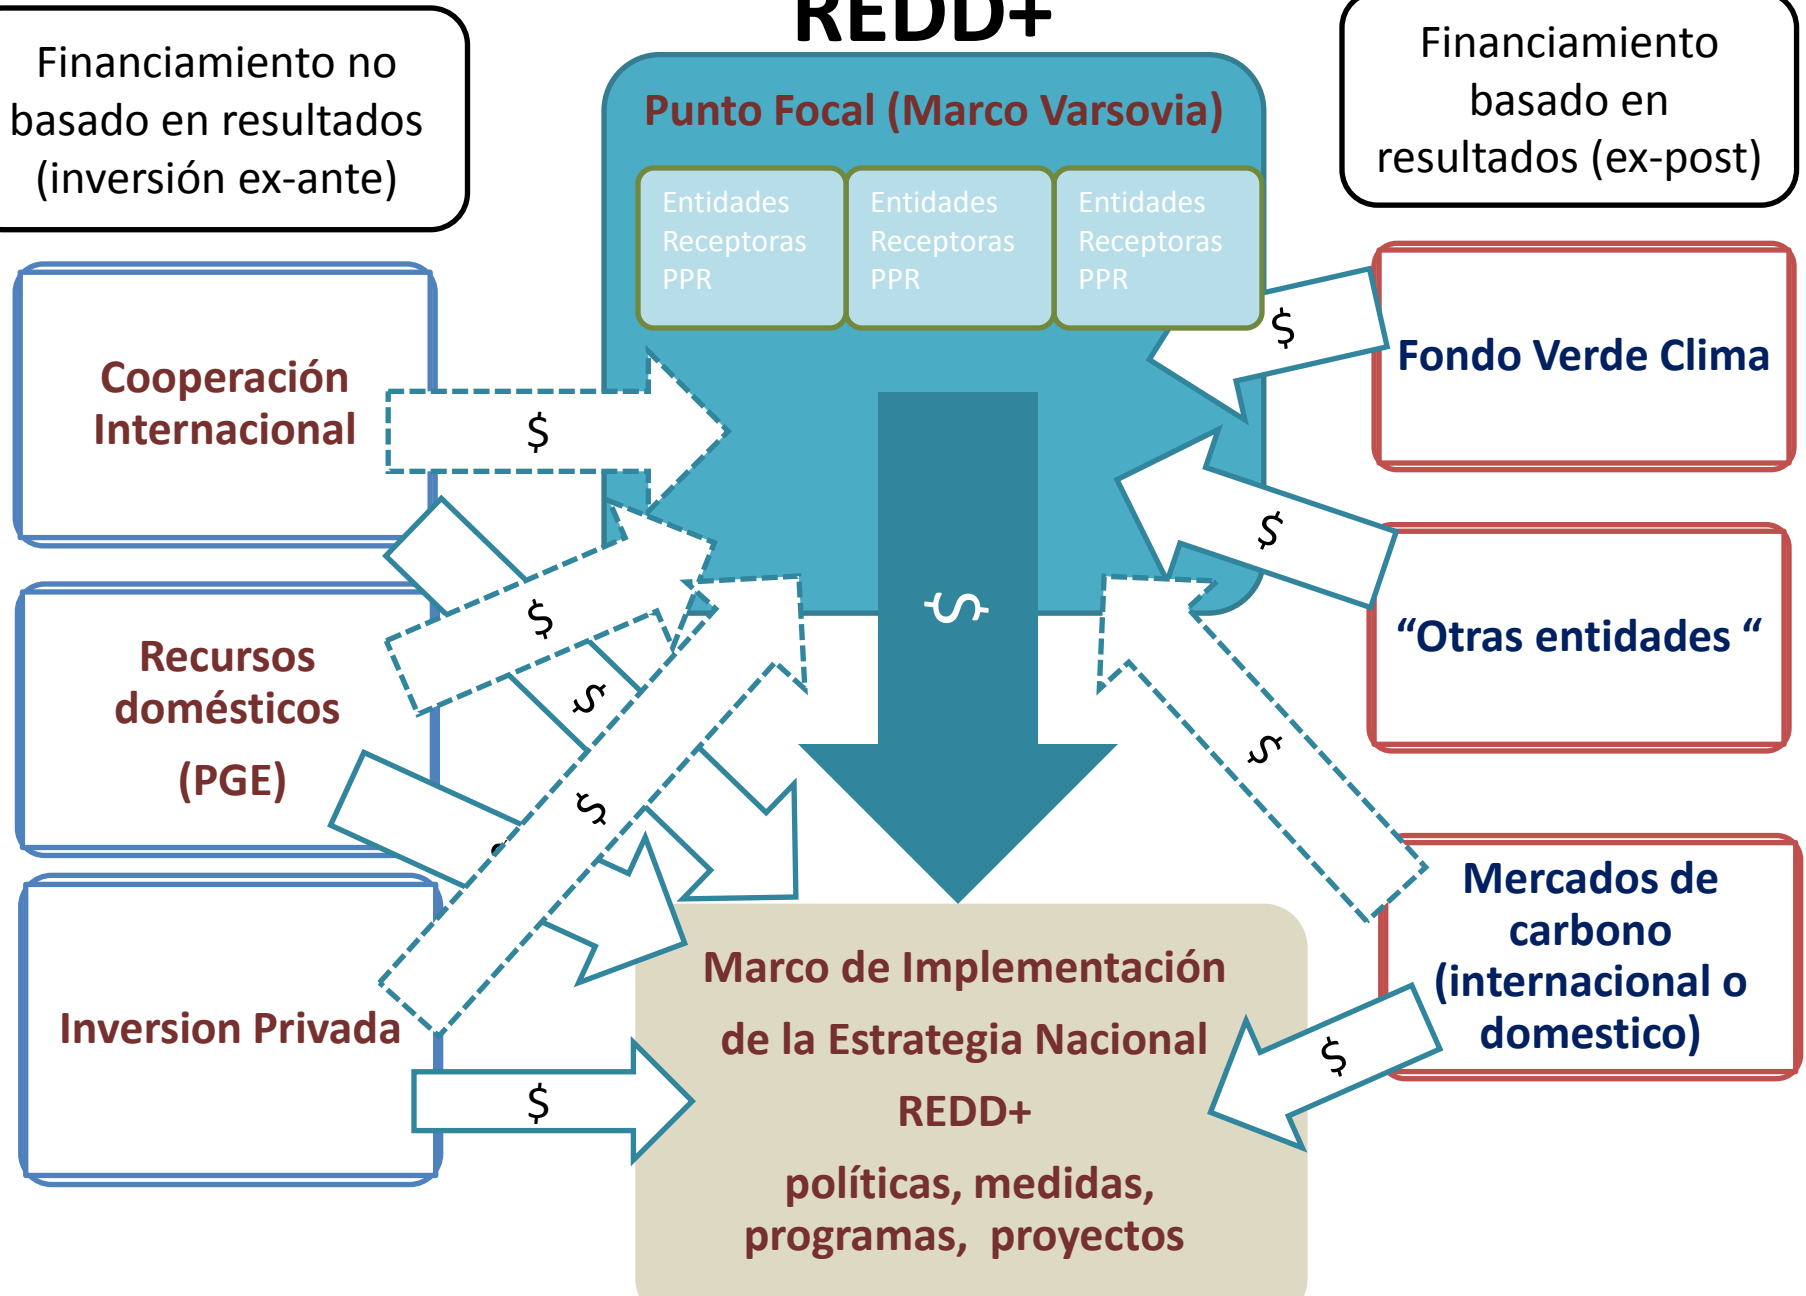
REDD+

Financiamiento no basado en resultados (inversión ex-ante)

Financiamiento basado en resultados (ex-post)

Punto Focal (Marco Varsovia)

Entidades Receptoras PPR

Entidades Receptoras PPR

Entidades Receptoras PPR

Cooperación Internacional

$

Fondo Verde Clima

$

$

“Otras entidades “

Recursos domésticos (PGE)

$

$

$

$

$

Inversion Privada

$

Mercados de carbono (internacional o domestico)

$

Marco de Implementación de la Estrategia Nacional REDD+

políticas, medidas, programas, proyectos